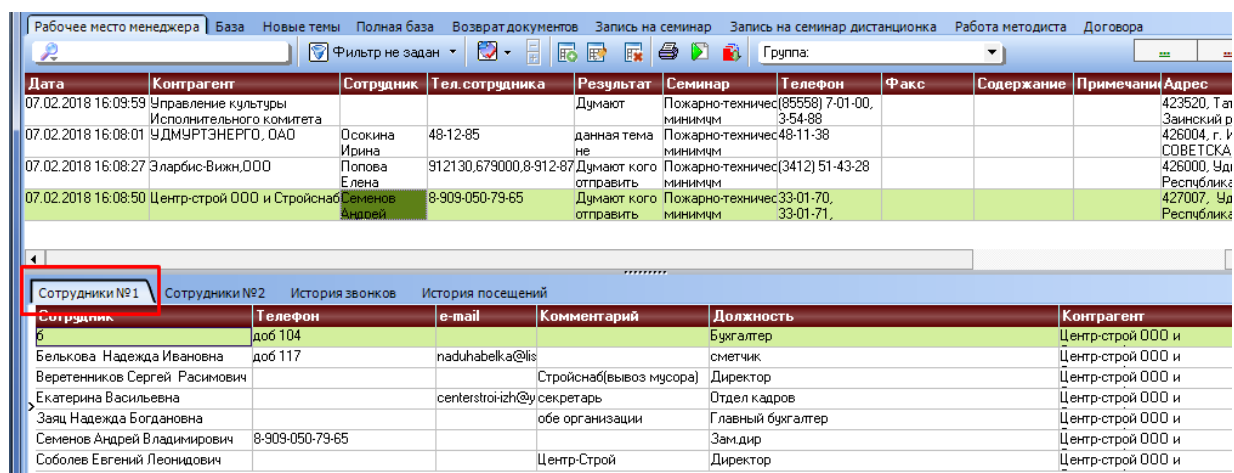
Рабочее место менеджера | База | Новые темы | Полная база | Возврат документов | Запись на семинар | Запись на семинар дистанционка | Работа методиста | Договора

Фильтр не задан | Группа:

| Дата | Контрагент | Сотрудник | Тел.сотрудника | Результат | Семинар | Телефон | Факс | Содержание | Примечание | Адрес |
|---|---|---|---|---|---|---|---|---|---|---|
| 07.02.2018 16:09:59 | Управление культуры Исполнительного комитета | | | Думают | Пожарно-техничес минимум | (85558) 7-01-00, 3-54-88 | | | | 423520, Тат Заинский р |
| 07.02.2018 16:08:01 | УДМУРТЭНЕРГО, ОАО | Осокина Ирина | 48-12-85 | данная тема не | Пожарно-техничес минимум | 48-11-38 | | | | 426004, г. И СОВЕТСКА |
| 07.02.2018 16:08:27 | Эларбис-Вижн,ООО | Попова Елена | 912130,679000,8-912-87 | Думают кого отправить | Пожарно-техничес минимум | (3412) 51-43-28 | | | | 426000, Уд Республика |
| 07.02.2018 16:08:50 | Центр-строй ООО и Стройснаб | Семенов Андрей | 8-909-050-79-65 | Думают кого отправить | Пожарно-техничес минимум | 33-01-70, 33-01-71, | | | | 427007, Уд Республика |

Сотрудники №1 | Сотрудники №2 | История звонков | История посещений

| Сотрудник | Телефон | e-mail | Комментарий | Должность | Контрагент |
|---|---|---|---|---|---|
| б | доб 104 | | | Бухгалтер | Центр-строй ООО и |
| Белькова Надежда Ивановна | доб 117 | naduhabelka@lis | | сметчик | Центр-строй ООО и |
| Веретенников Сергей Расимович | | | Стройснаб(вывоз мусора) | Директор | Центр-строй ООО и |
| Екатерина Васильевна | | centerstroi-izh@y | секретарь | Отдел кадров | Центр-строй ООО и |
| Заяц Надежда Богдановна | | | обе организации | Главный бухгалтер | Центр-строй ООО и |
| Семенов Андрей Владимирович | 8-909-050-79-65 | | | Зам.дир | Центр-строй ООО и |
| Соболев Евгений Леонидович | | | Центр-Строй | Директор | Центр-строй ООО и |